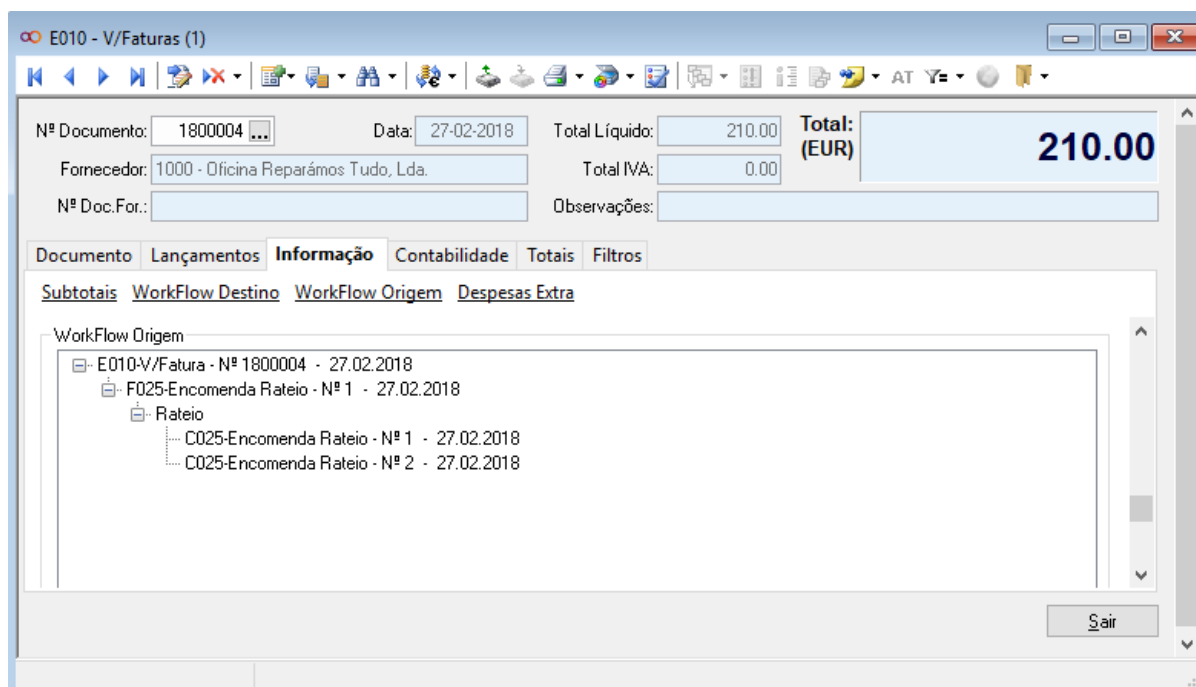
E010 - V/Faturas (1)

AT

Nº Documento: 1800004 ...
Data: 27-02-2018
Total Líquido: 210.00
Total: (EUR)
210.00
Fornecedor: 1000 - Oficina Reparámos Tudo, Lda.
Total IVA: 0.00
Nº Doc.For.:
Observações:

Documento | Lançamentos | Informação | Contabilidade | Totais | Filtros

Subtotais WorkFlow Destino WorkFlow Origem Despesas Extra

WorkFlow Origem
E010-V/Fatura - Nº 1800004 - 27.02.2018
F025-Encomenda Rateio - Nº 1 - 27.02.2018
Rateio
C025-Encomenda Rateio - Nº 1 - 27.02.2018
C025-Encomenda Rateio - Nº 2 - 27.02.2018

Sair